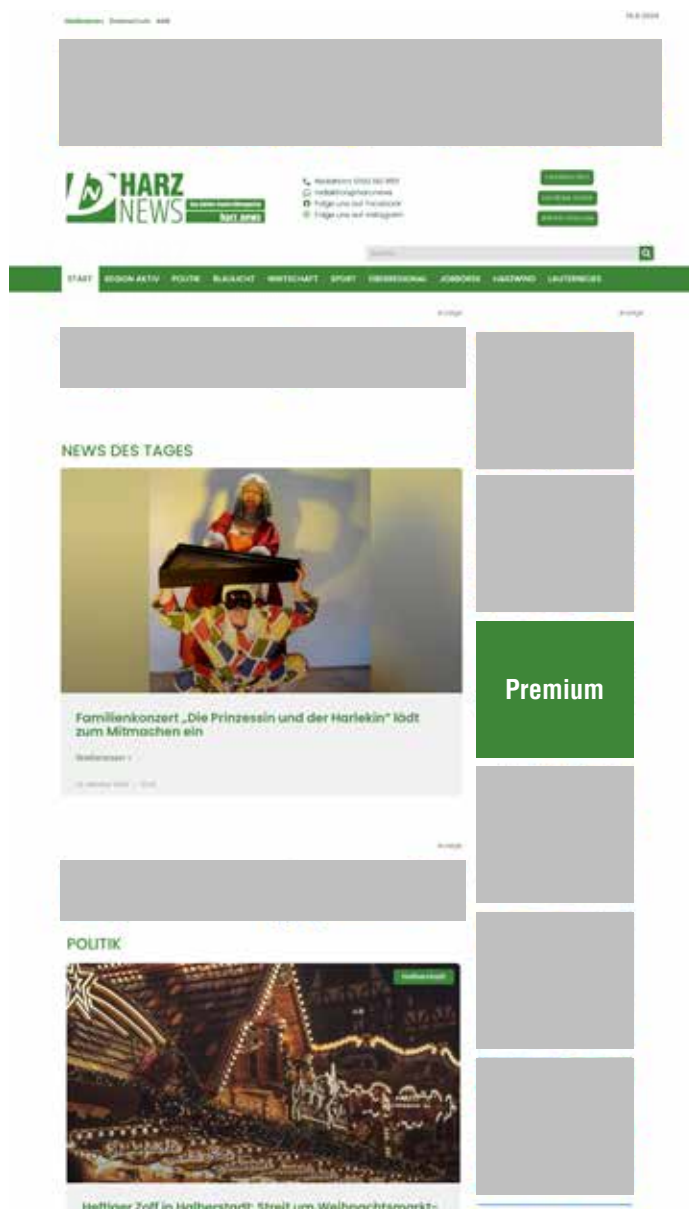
Impressum Datenschutz AGB

HARZ NEWS

harz news

START REGION AKTIV POLITIK BLAULICHT WIRTSCHAFT SPORT ÜBERREGIONAL JOBBÖRSE HARZWIND LAUTERBEGER

Anzeige

Anzeige

NEWS DES TAGES

Familienkonzert „Die Prinzessin und der Harlekin" lädt zum Mitmachen ein

Weiterlesen »

Premium

Anzeige

POLITIK

Halberstadt

Heftiger Zoff in Halberstadt: Streit um Weihnachtsmarkt-